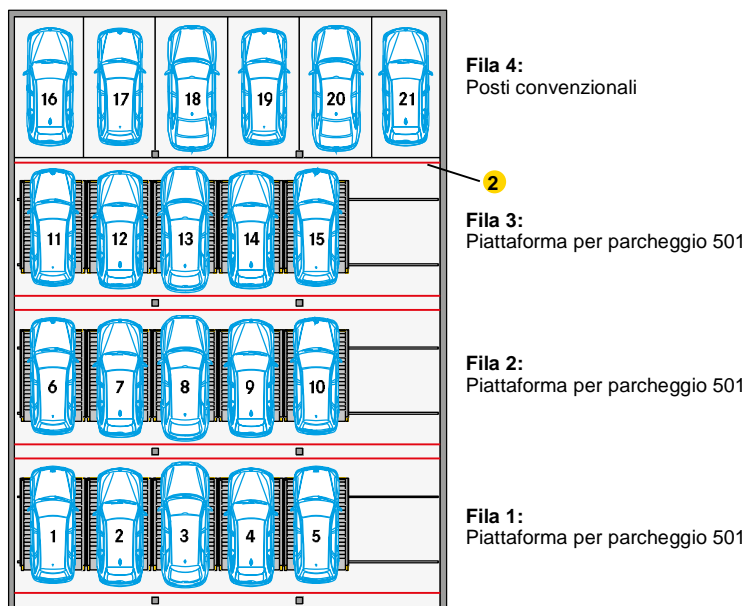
16 17 18 19 20 21

Fila 4:
Posti convenzionali

2

11 12 13 14 15

Fila 3:
Piattaforma per parcheggio 501

6 7 8 9 10

Fila 2:
Piattaforma per parcheggio 501

1 2 3 4 5

Fila 1:
Piattaforma per parcheggio 501